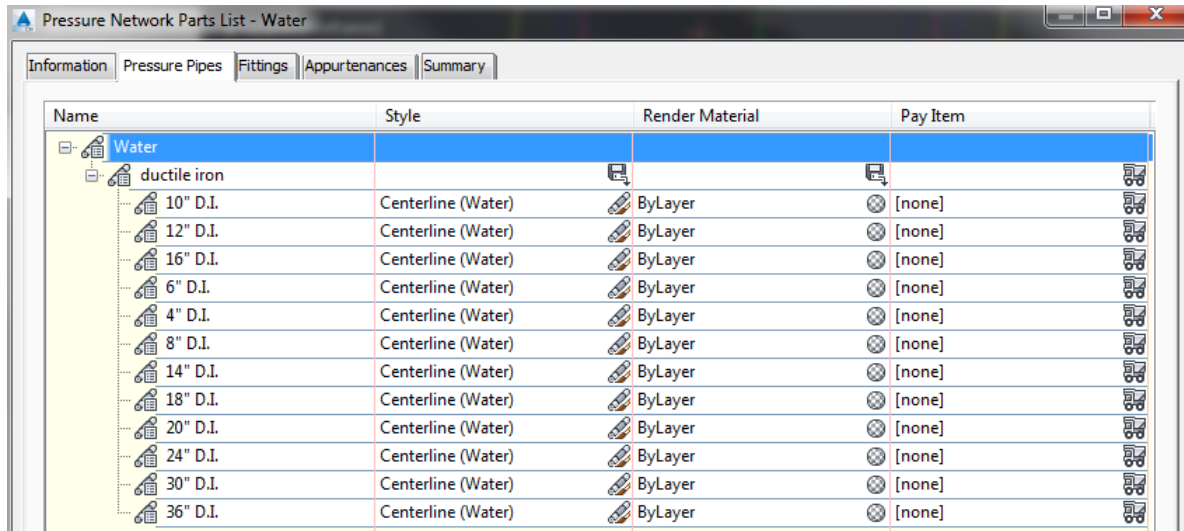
Pressure Network Parts List - Water

Information | Pressure Pipes | Fittings | Appurtenances | Summary

| Name | Style | Render Material | Pay Item |
|---|---|---|---|
| Water | | | |
| ductile iron | | | |
| 10" D.I. | Centerline (Water) | ByLayer | [none] |
| 12" D.I. | Centerline (Water) | ByLayer | [none] |
| 16" D.I. | Centerline (Water) | ByLayer | [none] |
| 6" D.I. | Centerline (Water) | ByLayer | [none] |
| 4" D.I. | Centerline (Water) | ByLayer | [none] |
| 8" D.I. | Centerline (Water) | ByLayer | [none] |
| 14" D.I. | Centerline (Water) | ByLayer | [none] |
| 18" D.I. | Centerline (Water) | ByLayer | [none] |
| 20" D.I. | Centerline (Water) | ByLayer | [none] |
| 24" D.I. | Centerline (Water) | ByLayer | [none] |
| 30" D.I. | Centerline (Water) | ByLayer | [none] |
| 36" D.I. | Centerline (Water) | ByLayer | [none] |